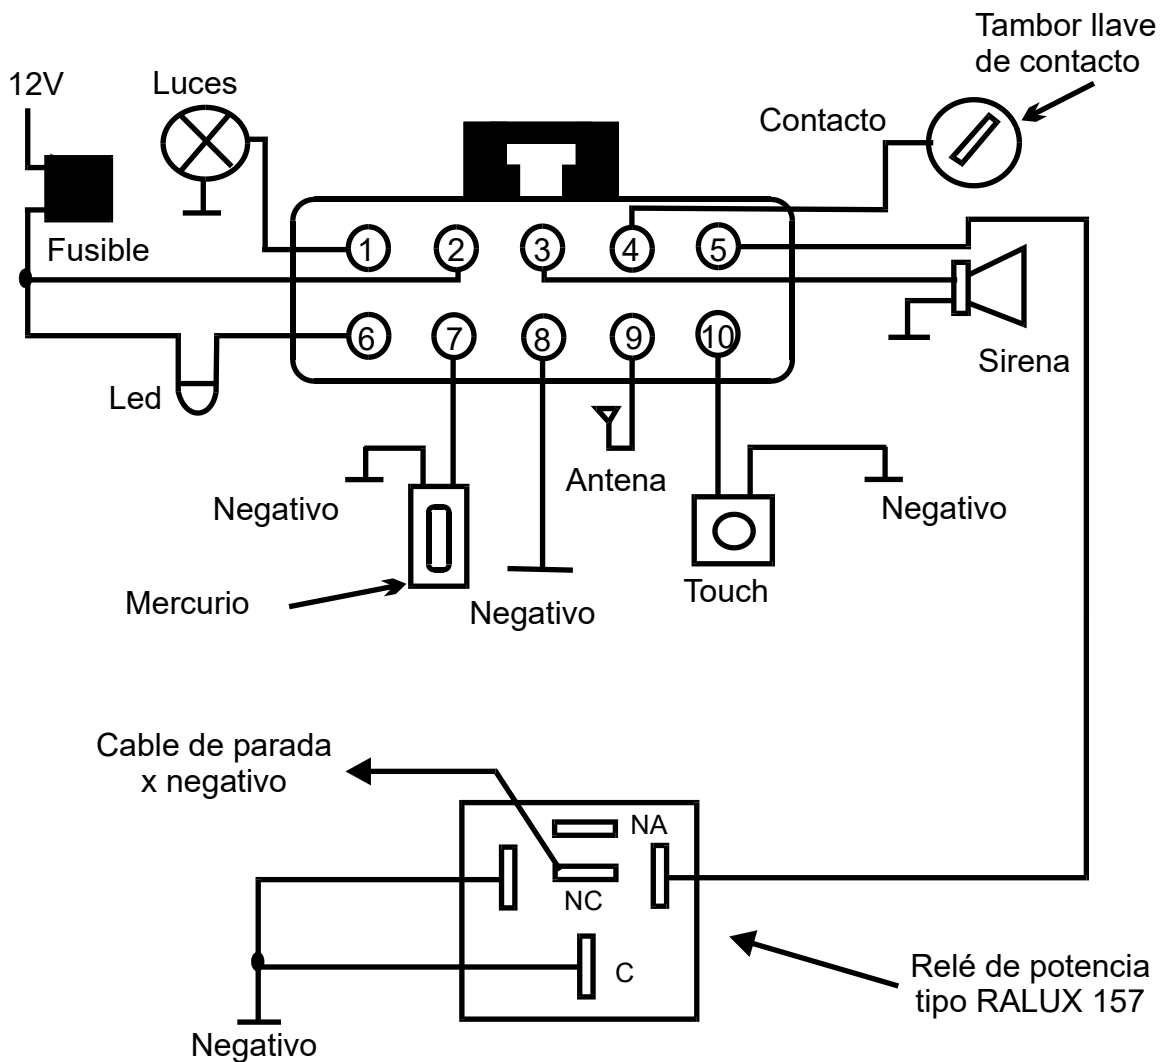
Tambor llave de contacto

12V

Luces

Contacto

Fusible

1 2 3 4 5

Sirena

6 7 8 9 10

Led

Antena

Negativo

Negativo

Mercurio

Negativo

Touch

Cable de parada x negativo

NA

NC

C

Relé de potencia tipo RALUX 157

Negativo